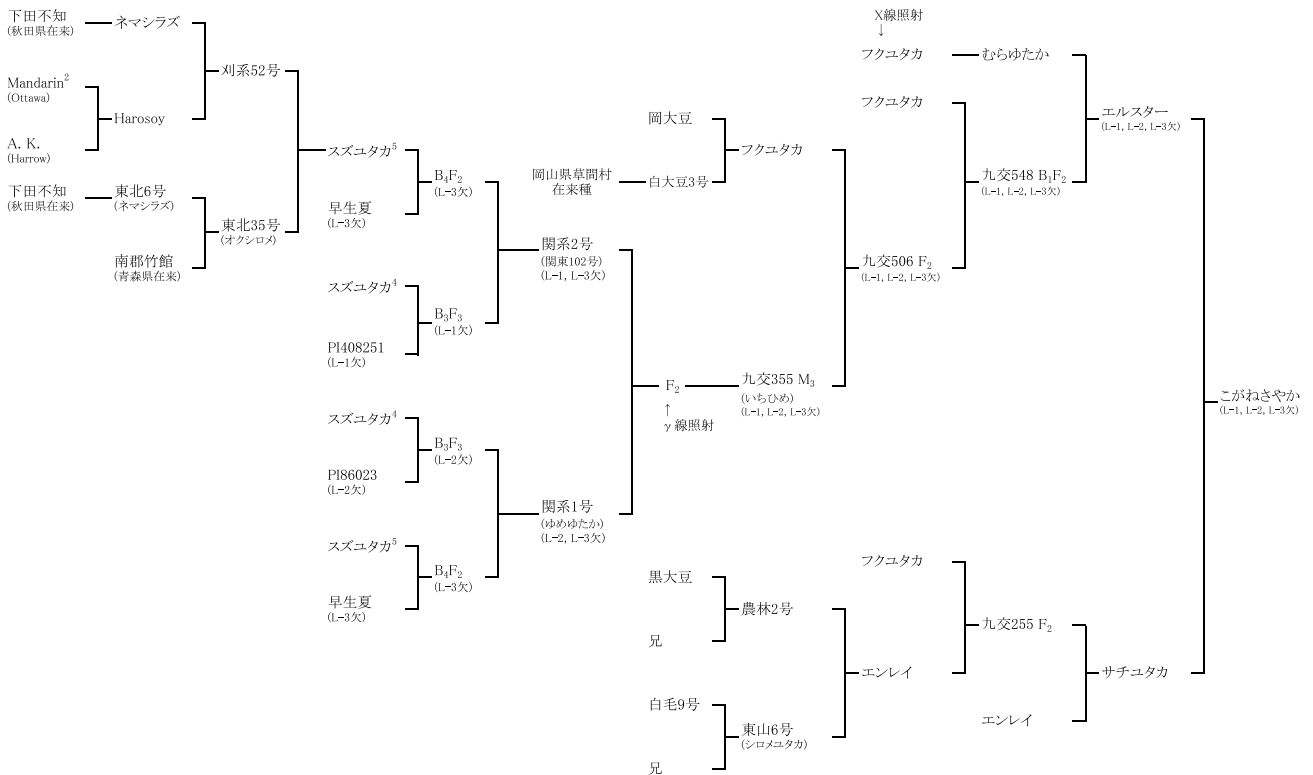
下田不知
(秋田県在来)

ネマシラズ

Mandarin$^2$
(Ottawa)

Harosoy

A. K.
(Harrow)

刈系52号

下田不知
(秋田県在来)

東北6号
(ネマシラズ)

東北35号
(オクシロメ)

南郡竹館
(青森県在来)

スズユタカ$^5$

早生夏
(L-3欠)

$B_4F_2$
(L-3欠)

スズユタカ$^4$

PI408251
(L-1欠)

$B_3F_3$
(L-1欠)

関系2号
(関東102号)
(L-1, L-3欠)

スズユタカ$^4$

PI86023
(L-2欠)

$B_3F_3$
(L-2欠)

スズユタカ$^5$

早生夏
(L-3欠)

$B_4F_2$
(L-3欠)

関系1号
(ゆめゆたか)
(L-2, L-3欠)

岡大豆

岡山県草間村
在来種

白大豆3号

フクユタカ

$F_2$
↑
γ線照射

九交355 $M_3$
(いちひめ)
(L-1, L-2, L-3欠)

黒大豆

兄

農林2号

白毛9号

兄

東山6号
(シロメユタカ)

エンレイ

X線照射
↓

フクユタカ

むらゆたか

フクユタカ

九交548 $B_1F_2$
(L-1, L-2, L-3欠)

九交506 $F_2$
(L-1, L-2, L-3欠)

エルスター
(L-1, L-2, L-3欠)

フクユタカ

九交255 $F_2$

エンレイ

サチユタカ

こがねさやか
(L-1, L-2, L-3欠)